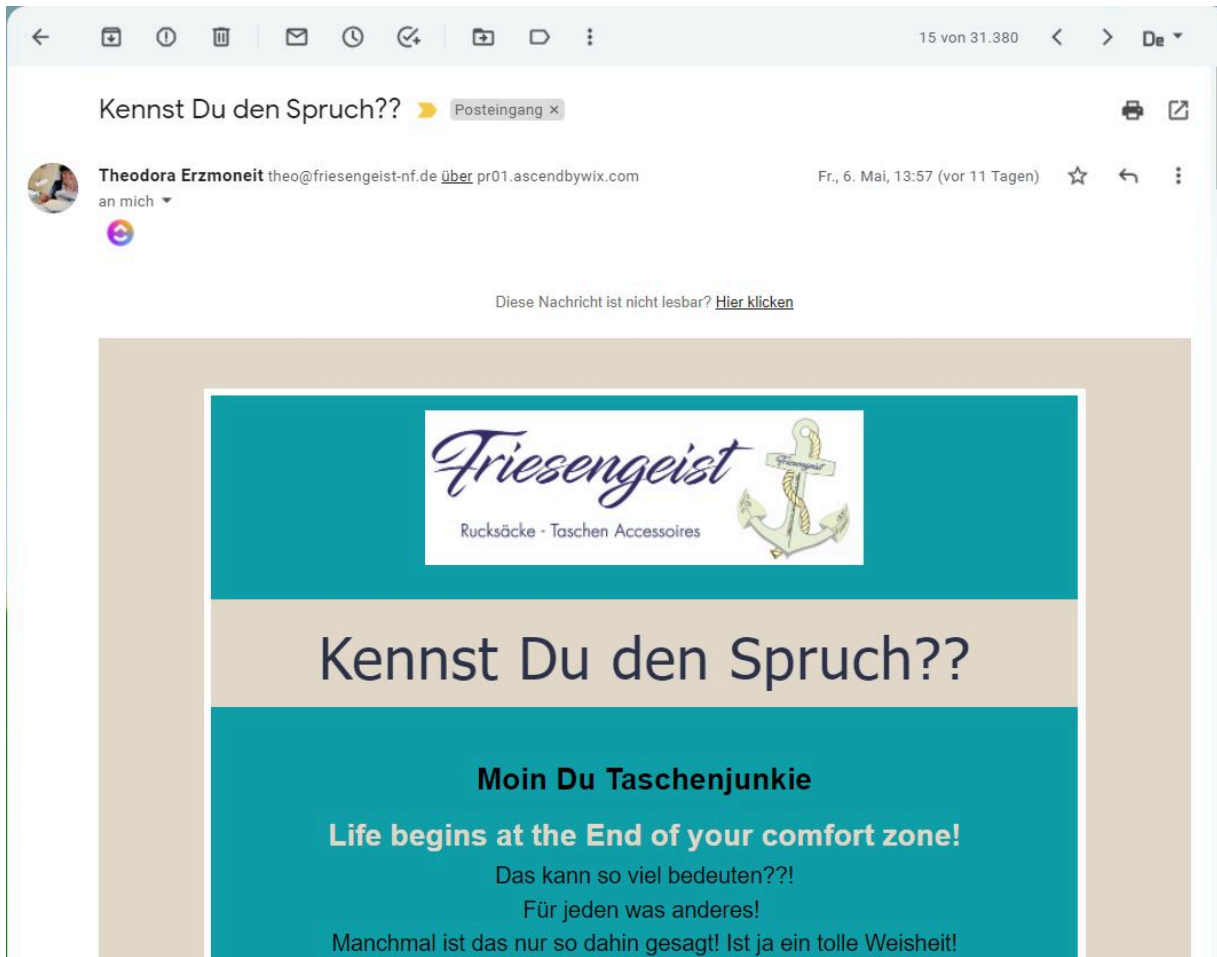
15 von 31.380

De

Kennst Du den Spruch?? Posteingang ×

Theodora Erzmoneit theo@friesengeist-nf.de über pr01.ascendbywix.com
an mich

Fr., 6. Mai, 13:57 (vor 11 Tagen)

Diese Nachricht ist nicht lesbar? Hier klicken

Friesengeist
Rucksäcke - Taschen Accessoires

Friesengeist

Kennst Du den Spruch??

Moin Du Taschenjunkie

Life begins at the End of your comfort zone!

Das kann so viel bedeuten??!
Für jeden was anderes!
Manchmal ist das nur so dahin gesagt! Ist ja ein tolle Weisheit!